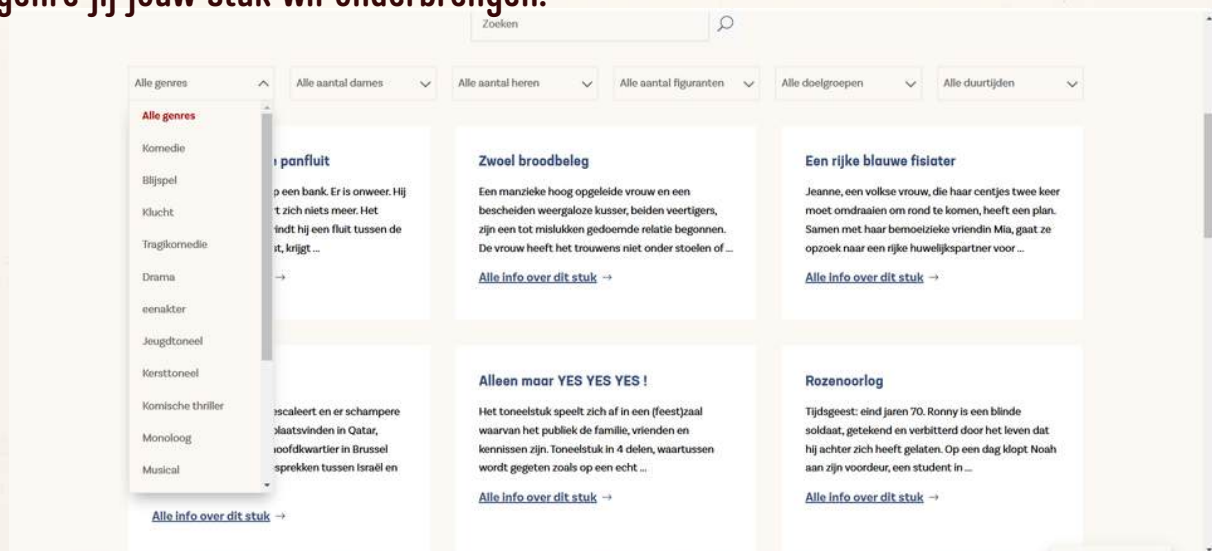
genre jij jouw stuk wil onderbrengen.

Zoeken

Alle genres
Alle aantal dames
Alle aantal heren
Alle aantal figuranten
Alle doelgroepen
Alle duurtijden

Alle genres
Komedie
Blijspel
Klucht
Tragikomedie
Drama
eenakter
Jeugdtoneel
Kersttoneel
Komische thriller
Monoloog
Musical

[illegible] panfluit
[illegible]p een bank. Er is onweer. Hij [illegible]t zich niets meer. Het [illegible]indt hij een fluit tussen de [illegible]st, krijgt ...

Zwoel broodbeleg
Een manzieke hoog opgeleide vrouw en een bescheiden weergaloze kusser, beiden veertigers, zijn een tot mislukken gedoemde relatie begonnen. De vrouw heeft het trouwens niet onder stoelen of ...
Alle info over dit stuk →

Een rijke blauwe fisiater
Jeanne, een volkse vrouw, die haar centjes twee keer moet omdraaien om rond te komen, heeft een plan. Samen met haar bemoeizieke vriendin Mia, gaat ze opzoek naar een rijke huwelijkspartner voor ...
Alle info over dit stuk →

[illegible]scaleert en er schampere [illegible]plaatsvinden in Qatar, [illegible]oofdkwartier in Brussel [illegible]sprekken tussen Israël en
Alle info over dit stuk →

Alleen maar YES YES YES !
Het toneelstuk speelt zich af in een (feest)zaal waarvan het publiek de familie, vrienden en kennissen zijn. Toneelstuk in 4 delen, waartussen wordt gegeten zoals op een echt ...
Alle info over dit stuk →

Rozenoorlog
Tijdsgeest: eind jaren 70. Ronny is een blinde soldaat, getekend en verbitterd door het leven dat hij achter zich heeft gelaten. Op een dag klopt Noah aan zijn voordeur, een student in ...
Alle info over dit stuk →